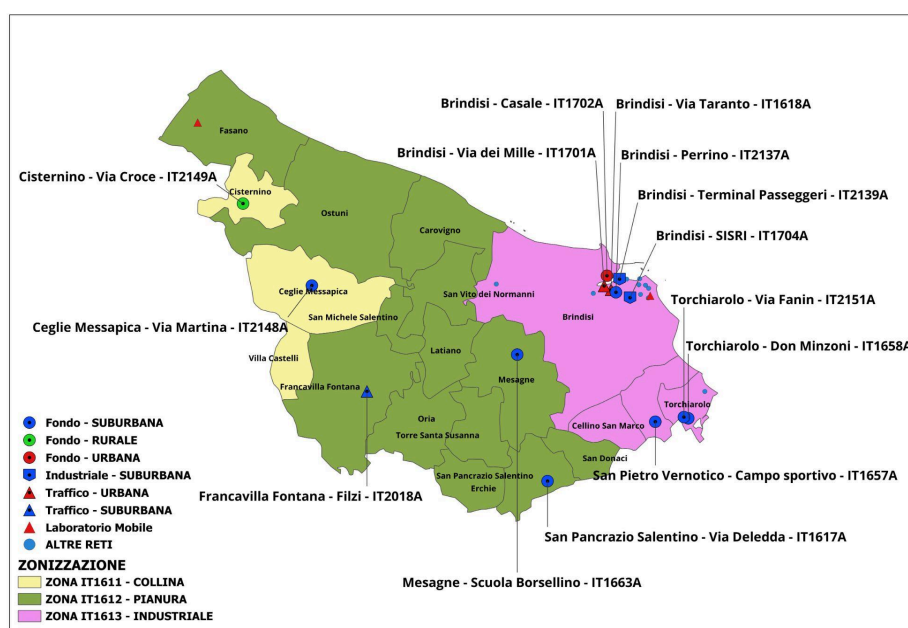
Brindisi - Casale - IT1702A
Brindisi - Via Taranto - IT1618A
Brindisi - Via dei Mille - IT1701A
Brindisi - Perrino - IT2137A
Cisternino - Via Croce - IT2149A
Brindisi - Terminal Passeggeri - IT2139A
Brindisi - SISRI - IT1704A
Torchiarolo - Via Fanin - IT2151A
Ceglie Messapica - Via Martina - IT2148A
Torchiarolo - Don Minzoni - IT1658A

Fasano
Cisternino
Ostuni
Carovigno
Ceglie Messapica
San Michele Salentino
San Vito dei Normanni
Brindisi
Villa Castelli
Latiano
Francavilla Fontana
Mesagne
Oria
Torre Santa Susanna
San Pancrazio Salentino
Erchie
San Donaci
Cellino San Marco
Torchiarolo

Fondo - SUBURBANA
Fondo - RURALE
Fondo - URBANA
Industriale - SUBURBANA
Traffico - URBANA
Traffico - SUBURBANA
Laboratorio Mobile
ALTRE RETI

ZONIZZAZIONE
ZONA IT1611 - COLLINA
ZONA IT1612 - PIANURA
ZONA IT1613 - INDUSTRIALE

Francavilla Fontana - Filzi - IT2018A
San Pietro Vernotico - Campo sportivo - IT1657A
San Pancrazio Salentino - Via Deledda - IT1617A
Mesagne - Scuola Borsellino - IT1663A